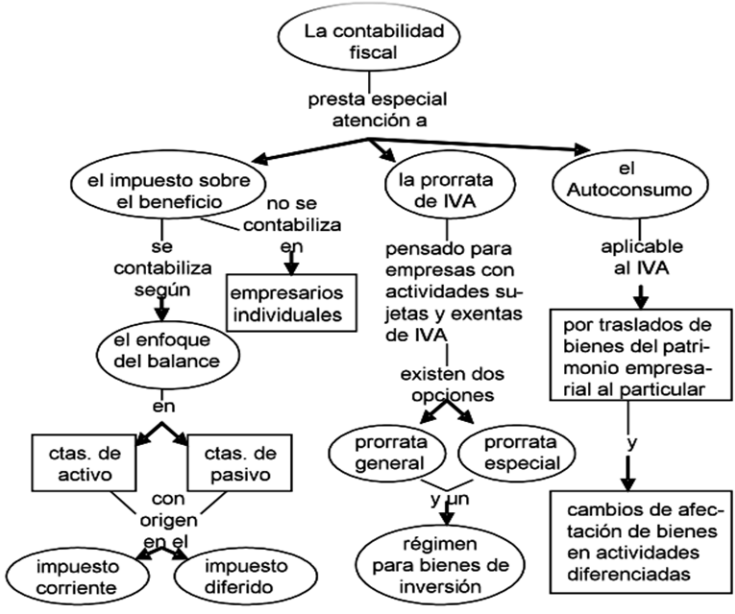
La contabilidad fiscal

presta especial atención a

el impuesto sobre el beneficio

no se contabiliza en

empresarios individuales

se contabiliza según

el enfoque del balance

en

ctas. de activo

ctas. de pasivo

con origen en el

impuesto corriente

impuesto diferido

la prorrata de IVA

pensado para empresas con actividades sujetas y exentas de IVA

existen dos opciones

prorrata general

prorrata especial

y un

régimen para bienes de inversión

el Autoconsumo

aplicable al IVA

por traslados de bienes del patrimonio empresarial al particular

y

cambios de afectación de bienes en actividades diferenciadas